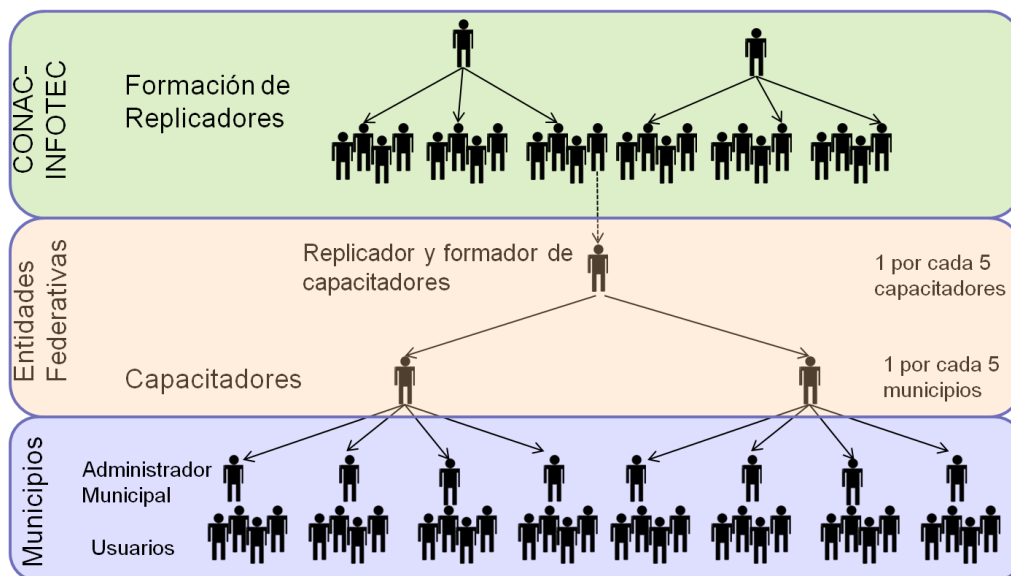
CONAC-INFOTEC

Formación de Replicadores

Entidades Federativas

Replicador y formador de capacitadores

1 por cada 5 capacitadores

Capacitadores

1 por cada 5 municipios

Municipios

Administrador Municipal

Usuarios